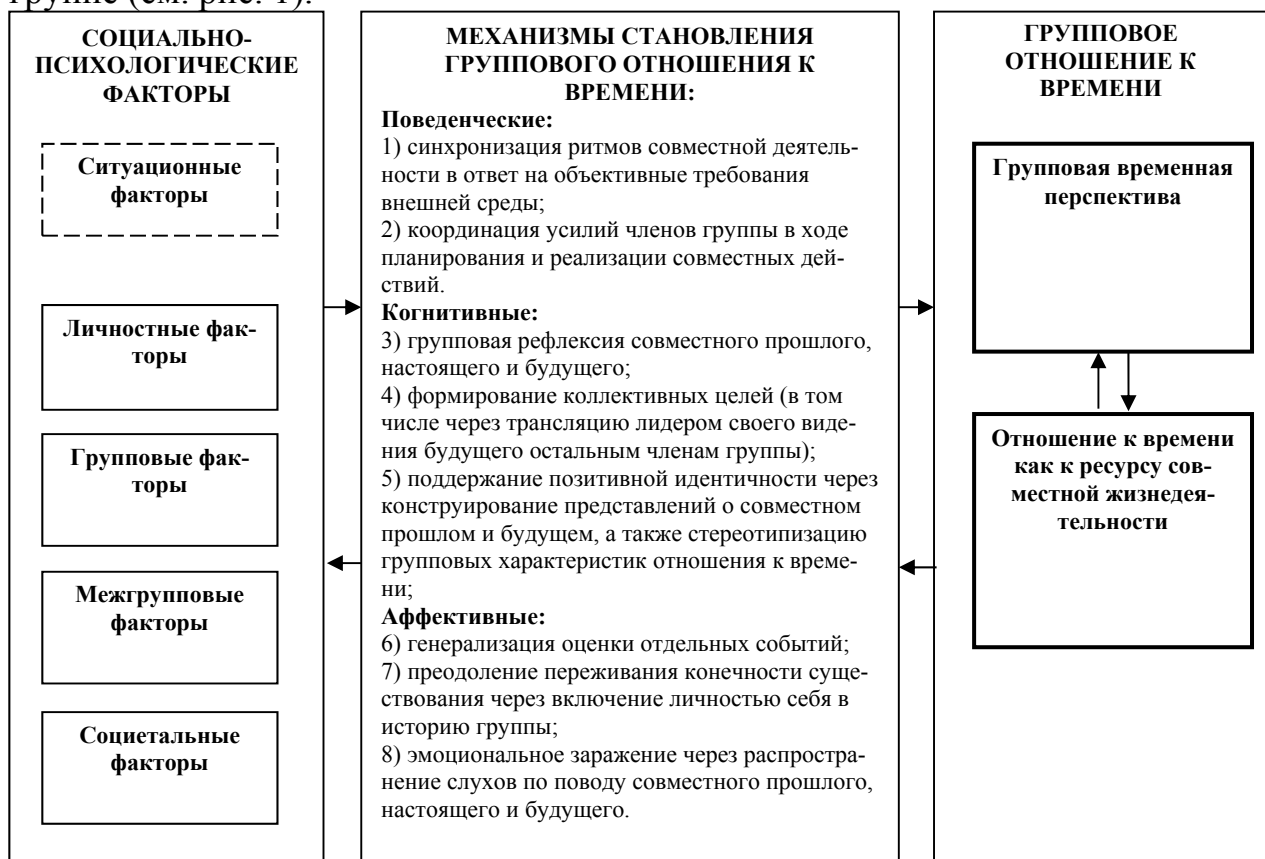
группе (см. рис. 1).

СОЦИАЛЬНО-ПСИХОЛОГИЧЕСКИЕ ФАКТОРЫ

Ситуационные факторы

Личностные факторы

Групповые факторы

Межгрупповые факторы

Социетальные факторы

МЕХАНИЗМЫ СТАНОВЛЕНИЯ ГРУППОВОГО ОТНОШЕНИЯ К ВРЕМЕНИ:

Поведенческие:
1) синхронизация ритмов совместной деятельности в ответ на объективные требования внешней среды;
2) координация усилий членов группы в ходе планирования и реализации совместных действий.
Когнитивные:
3) групповая рефлексия совместного прошлого, настоящего и будущего;
4) формирование коллективных целей (в том числе через трансляцию лидером своего видения будущего остальным членам группы);
5) поддержание позитивной идентичности через конструирование представлений о совместном прошлом и будущем, а также стереотипизацию групповых характеристик отношения к времени;
Аффективные:
6) генерализация оценки отдельных событий;
7) преодоление переживания конечности существования через включение личностью себя в историю группы;
8) эмоциональное заражение через распространение слухов по поводу совместного прошлого, настоящего и будущего.

ГРУППОВОЕ ОТНОШЕНИЕ К ВРЕМЕНИ

Групповая временная перспектива

Отношение к времени как к ресурсу совместной жизнедеятельности